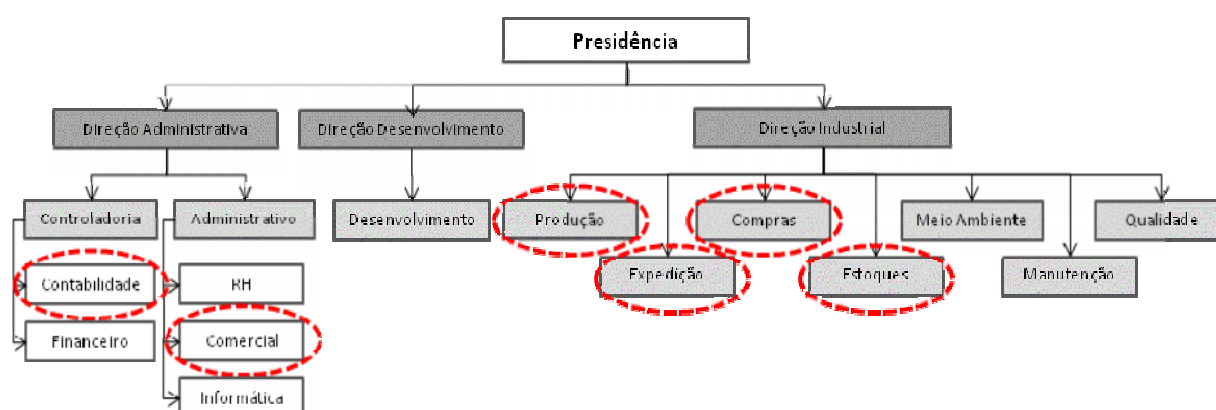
Presidência

Direção Administrativa

Direção Desenvolvimento

Direção Industrial

Controladoria

Administrativo

Desenvolvimento

Produção

Compras

Meio Ambiente

Qualidade

Contabilidade

RH

Expedição

Estoques

Manutenção

Financeiro

Comercial

Informática